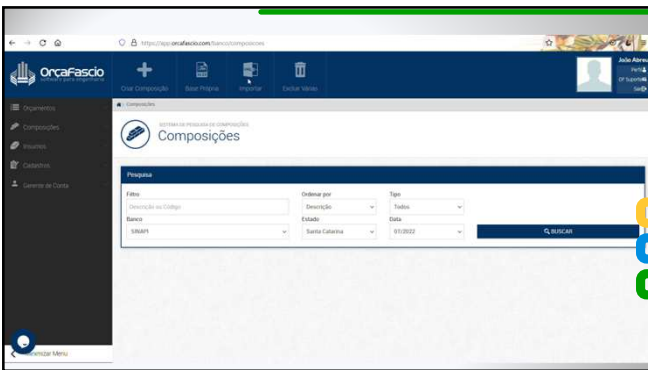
https://app.orcafascio.com/banco/composicoes

OrçaFascio
software para engenharia

Criar Composição
Base Própria
Importar
Excluir Várias

João Abreu
Perfil
Suporte
Sair

Orçamentos
Composições
Insumos
Cadastros
Gerenciar Conta

Composições

SISTEMA DE PESQUISA DE COMPOSIÇÕES
Composições

Pesquisa

Filtro
Descrição ou Código
Ordenar por
Descrição
Tipo
Todos
Banco
SINAPI
Estado
Santa Catarina
Data
01/2022
BUSCAR

Minimizar Menu